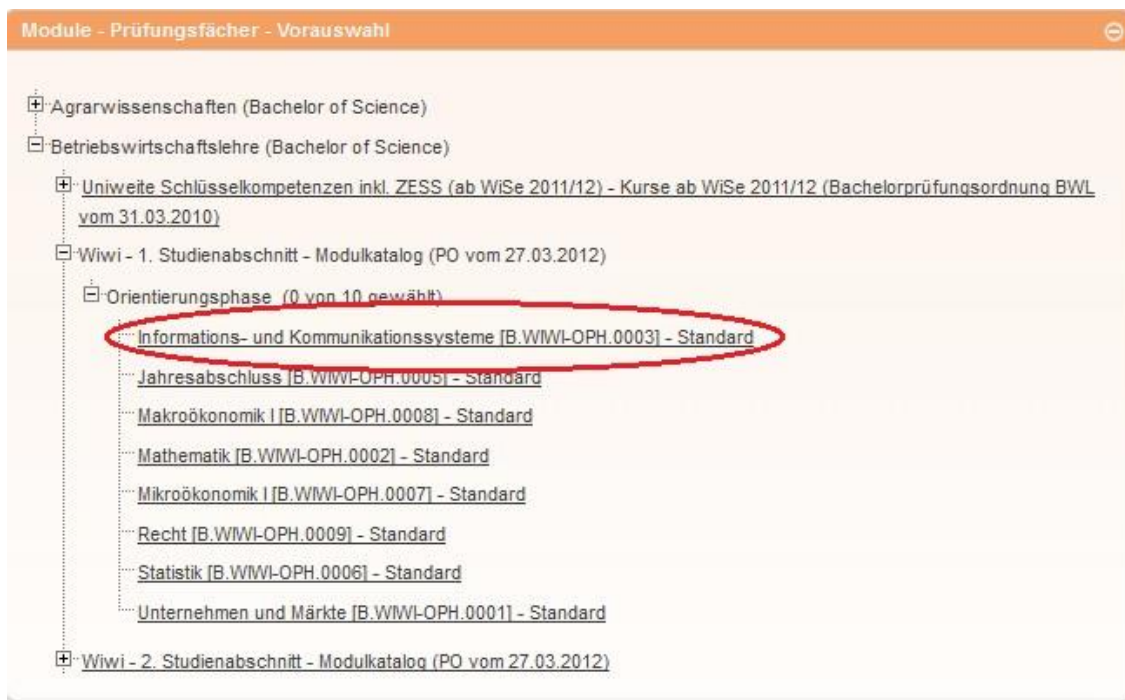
Module - Prüfungsfächer - Vorauswahl

Agrarwissenschaften (Bachelor of Science)

Betriebswirtschaftslehre (Bachelor of Science)

Uniweite Schlüsselkompetenzen inkl. ZESS (ab WiSe 2011/12) - Kurse ab WiSe 2011/12 (Bachelorprüfungsordnung BWL vom 31.03.2010)

Wiwi - 1. Studienabschnitt - Modulkatalog (PO vom 27.03.2012)

Orientierungsphase (0 von 10 gewählt)

Informations- und Kommunikationssysteme [B.WIWI-OPH.0003] - Standard

Jahresabschluss [B.WIWI-OPH.0005] - Standard

Makroökonomik I [B.WIWI-OPH.0008] - Standard

Mathematik [B.WIWI-OPH.0002] - Standard

Mikroökonomik I [B.WIWI-OPH.0007] - Standard

Recht [B.WIWI-OPH.0009] - Standard

Statistik [B.WIWI-OPH.0006] - Standard

Unternehmen und Märkte [B.WIWI-OPH.0001] - Standard

Wiwi - 2. Studienabschnitt - Modulkatalog (PO vom 27.03.2012)